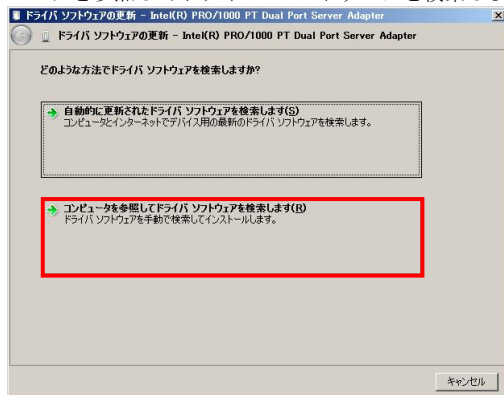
ドライバ ソフトウェアの更新 - Intel(R) PRO/1000 PT Dual Port Server Adapter

ドライバ ソフトウェアの更新 - Intel(R) PRO/1000 PT Dual Port Server Adapter

どのような方法でドライバ ソフトウェアを検索しますか?

自動的に更新されたドライバ ソフトウェアを検索します(S)
コンピュータとインターネットでデバイス用の最新のドライバ ソフトウェアを検索します。

コンピュータを参照してドライバ ソフトウェアを検索します(R)
ドライバ ソフトウェアを手動で検索してインストールします。

キャンセル